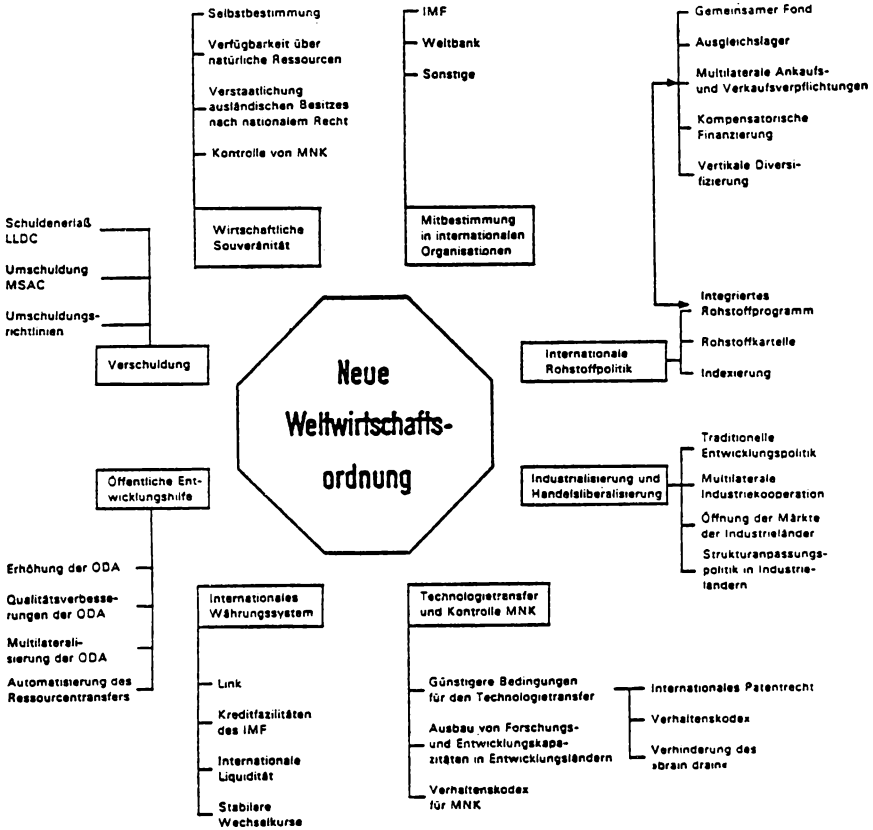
Neue Weltwirtschaftsordnung

Selbstbestimmung
Verfügbarkeit über natürliche Ressourcen
Verstaatlichung ausländischen Besitzes nach nationalem Recht
Kontrolle von MNK
Wirtschaftliche Souveränität

IMF
Weltbank
Sonstige
Mitbestimmung in internationalen Organisationen

Gemeinsamer Fond
Ausgleichslager
Multilaterale Ankaufs- und Verkaufsverpflichtungen
Kompensatorische Finanzierung
Vertikale Diversifizierung

Integriertes Rohstoffprogramm
Rohstoffkartelle
Indexierung
Internationale Rohstoffpolitik

Schuldenerlaß LLDC
Umschuldung MSAC
Umschuldungsrichtlinien
Verschuldung

Traditionelle Entwicklungspolitik
Multilaterale Industriekooperation
Öffnung der Märkte der Industrieländer
Strukturanpassungspolitik in Industrieländern
Industrialisierung und Handelsliberalisierung

Öffentliche Entwicklungshilfe
Erhöhung der ODA
Qualitätsverbesserungen der ODA
Multilateralisierung der ODA
Automatisierung des Ressourcentransfers

Internationales Währungssystem
Link
Kreditfazilitäten des IMF
Internationale Liquidität
Stabilere Wechselkurse

Technologietransfer und Kontrolle MNK
Günstigere Bedingungen für den Technologietransfer
Ausbau von Forschungs- und Entwicklungskapazitäten in Entwicklungsländern
Verhaltenskodex für MNK
Internationales Patentrecht
Verhaltenskodex
Verhinderung des »brain drain«